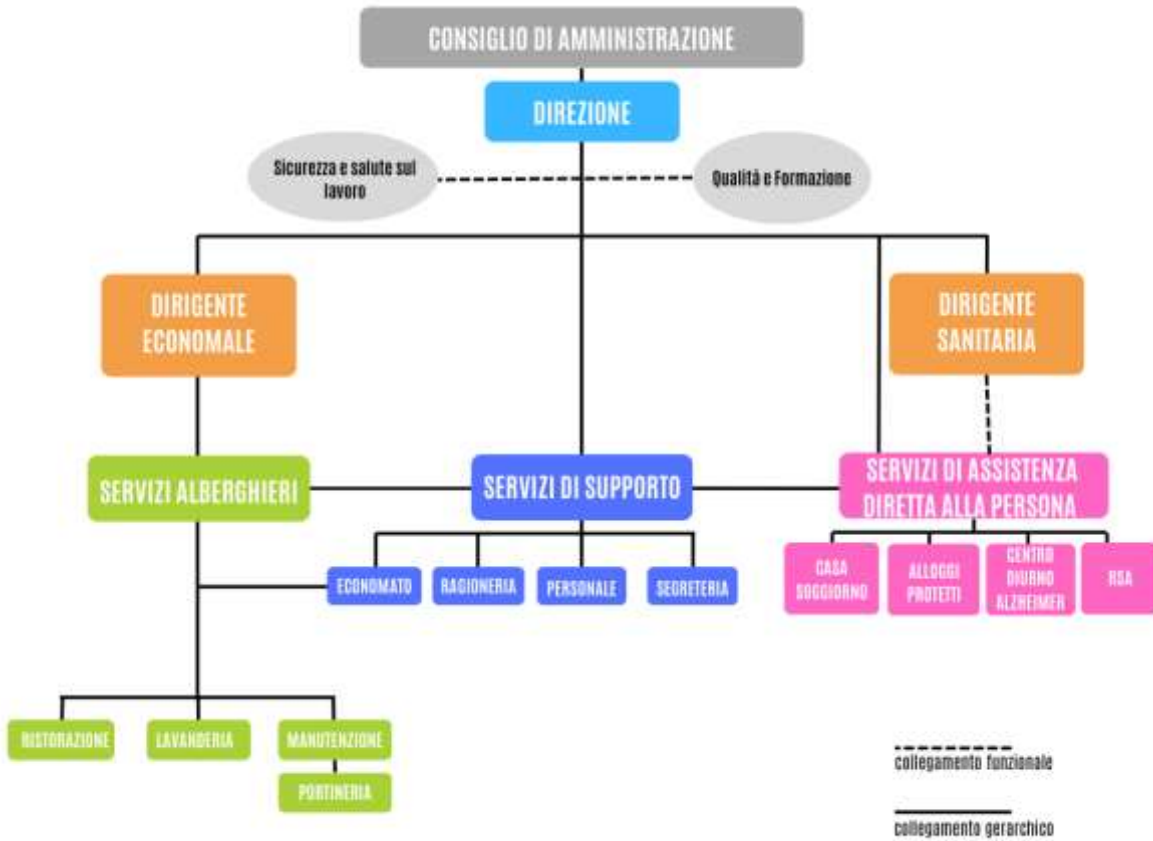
CONSIGLIO DI AMMINISTRAZIONE

DIREZIONE

Sicurezza e salute sul lavoro

Qualità e Formazione

DIRIGENTE ECONOMALE

DIRIGENTE SANITARIA

SERVIZI ALBERGHIERI

SERVIZI DI SUPPORTO

SERVIZI DI ASSISTENZA DIRETTA ALLA PERSONA

ECONOMATO

RAGIONERIA

PERSONALE

SEGRETERIA

CASA SOGGIORNO

ALLOGGI PROTETTI

CENTRO DIURNO ALZHEIMER

RSA

RISTORAZIONE

LAVANDERIA

MANUTENZIONE

PORTINERIA

collegamento funzionale

collegamento gerarchico